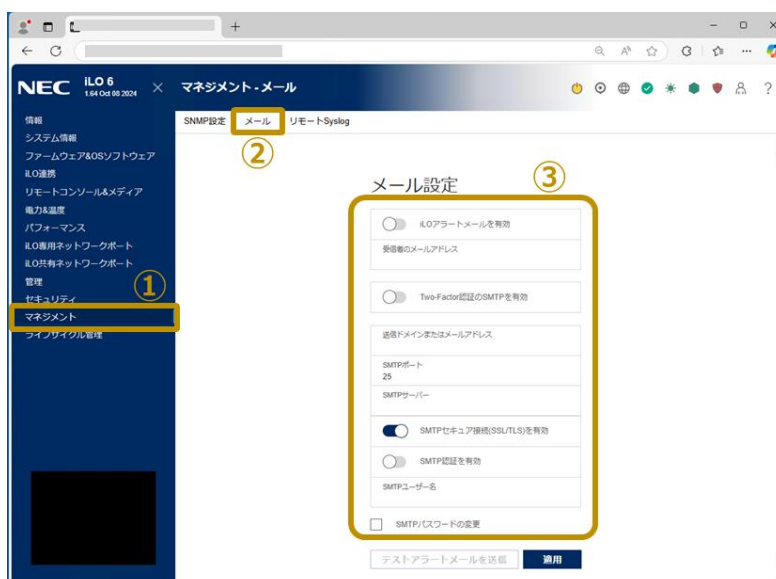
NEC iLO 6 1.64 Oct 08 2024 × マネジメント - メール

情報
システム情報
ファームウェア&OSソフトウェア
iLO連携
リモートコンソール&メディア
電力&温度
パフォーマンス
iLO専用ネットワークポート
iLO共有ネットワークポート
管理
セキュリティ
マネジメント
ライフサイクル管理

①

SNMP設定 メール リモートSyslog

②

メール設定

③

iLOアラートメールを有効
受信者のメールアドレス
Two-Factor認証のSMTPを有効
送信ドメインまたはメールアドレス
SMTPポート
25
SMTPサーバー
SMTPセキュア接続(SSL/TLS)を有効
SMTP認証を有効
SMTPユーザー名
SMTPパスワードの変更

テストアラートメールを送信 適用